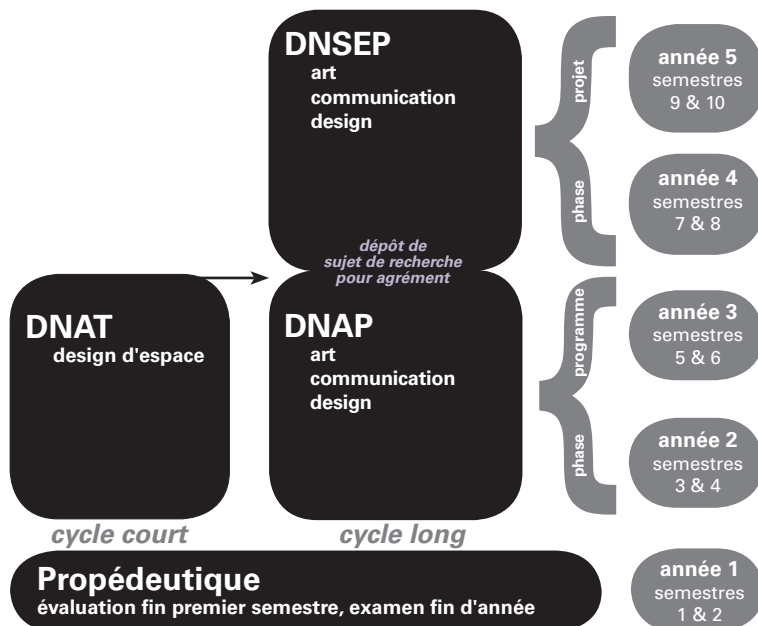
DNSEP
art
communication
design

projet

phase

année 5
semestres
9 & 10

année 4
semestres
7 & 8

dépôt de
sujet de recherche
pour agrément

DNAT
design d'espace

DNAP
art
communication
design

programme

phase

année 3
semestres
5 & 6

année 2
semestres
3 & 4

cycle court

cycle long

Propédeutique
évaluation fin premier semestre, examen fin d'année

année 1
semestres
1 & 2